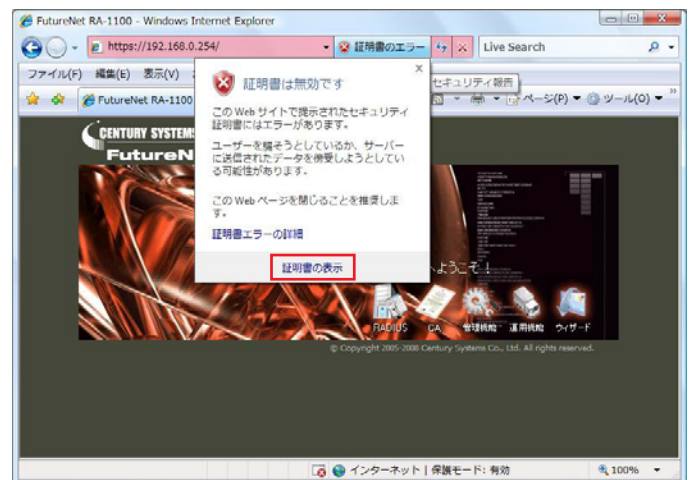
FutureNet RA-1100 - Windows Internet Explorer

https://192.168.0.254/

証明書のエラー

Live Search

ファイル(F) 編集(E) 表示(V)

FutureNet RA-1100

セキュリティ報告

ページ(P) ツール(O)

証明書は無効です

この Web サイトで提示されたセキュリティ証明書にはエラーがあります。

ユーザーを騙そうとしているか、サーバーに送信されたデータを傍受しようとしている可能性があります。

この Web ページを閉じることを推奨します。

証明書エラーの詳細

証明書の表示

CENTURY SYSTEMS

FutureN

ようこそ！

RADIUS CA 管理機能 運用機能 ウィザード

© Copyright 2005-2008 Century Systems Co., Ltd. All rights reserved.

インターネット | 保護モード: 有効

100%